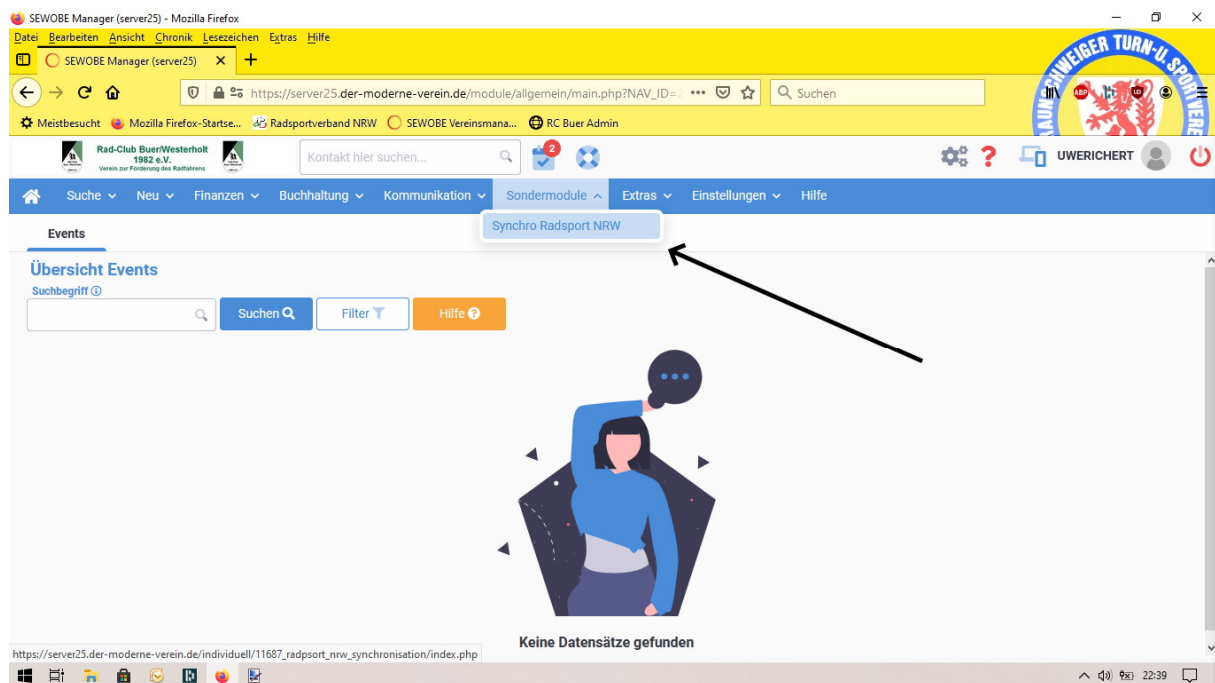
SEWOBE Manager (server25) - Mozilla Firefox

Datei Bearbeiten Ansicht Chronik Lesezeichen Extras Hilfe

SEWOBE Manager (server25)

https://server25.der-moderne-verein.de/module/allgemein/main.php?NAV_ID=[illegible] ••• Suchen

Meistbesucht Mozilla Firefox-Startse... Radsportverband NRW SEWOBE Vereinsmana... RC Buer Admin

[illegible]EIGER TURN-U. SPORTVERE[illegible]

Rad-Club Buer/Westerholt 1982 e.V. Verein zur Förderung des Radfahrens

Kontakt hier suchen...

2

UWERICHERT

Suche Neu Finanzen Buchhaltung Kommunikation Sondermodule Extras Einstellungen Hilfe

Synchro Radsport NRW

Events

Übersicht Events

Suchbegriff ⓘ

Suchen Filter Hilfe

Keine Datensätze gefunden

https://server25.der-moderne-verein.de/individuell/11687_radsport_nrw_synchronisation/index.php

22:39